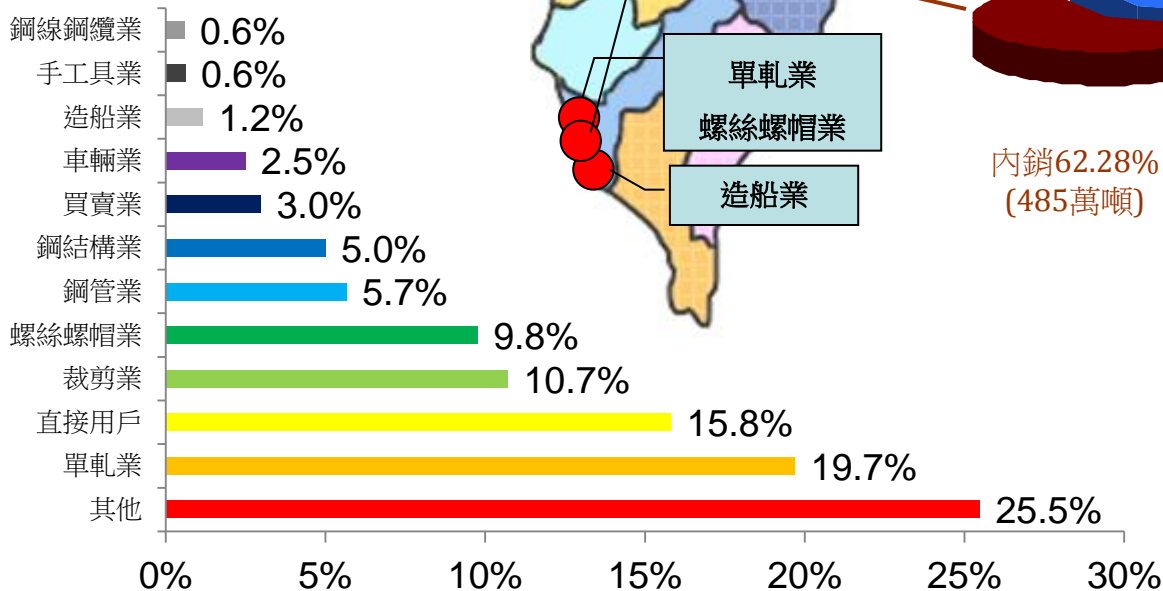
鋼線鋼纜業 0.6%
手工具業 0.6%
造船業 1.2%
車輛業 2.5%
買賣業 3.0%
鋼結構業 5.0%
鋼管業 5.7%
螺絲螺帽業 9.8%
裁剪業 10.7%
直接用戶 15.8%
單軋業 19.7%
其他 25.5%

0% 5% 10% 15% 20% 25% 30%

單軋業
螺絲螺帽業
造船業

內銷62.28%
(485萬噸)